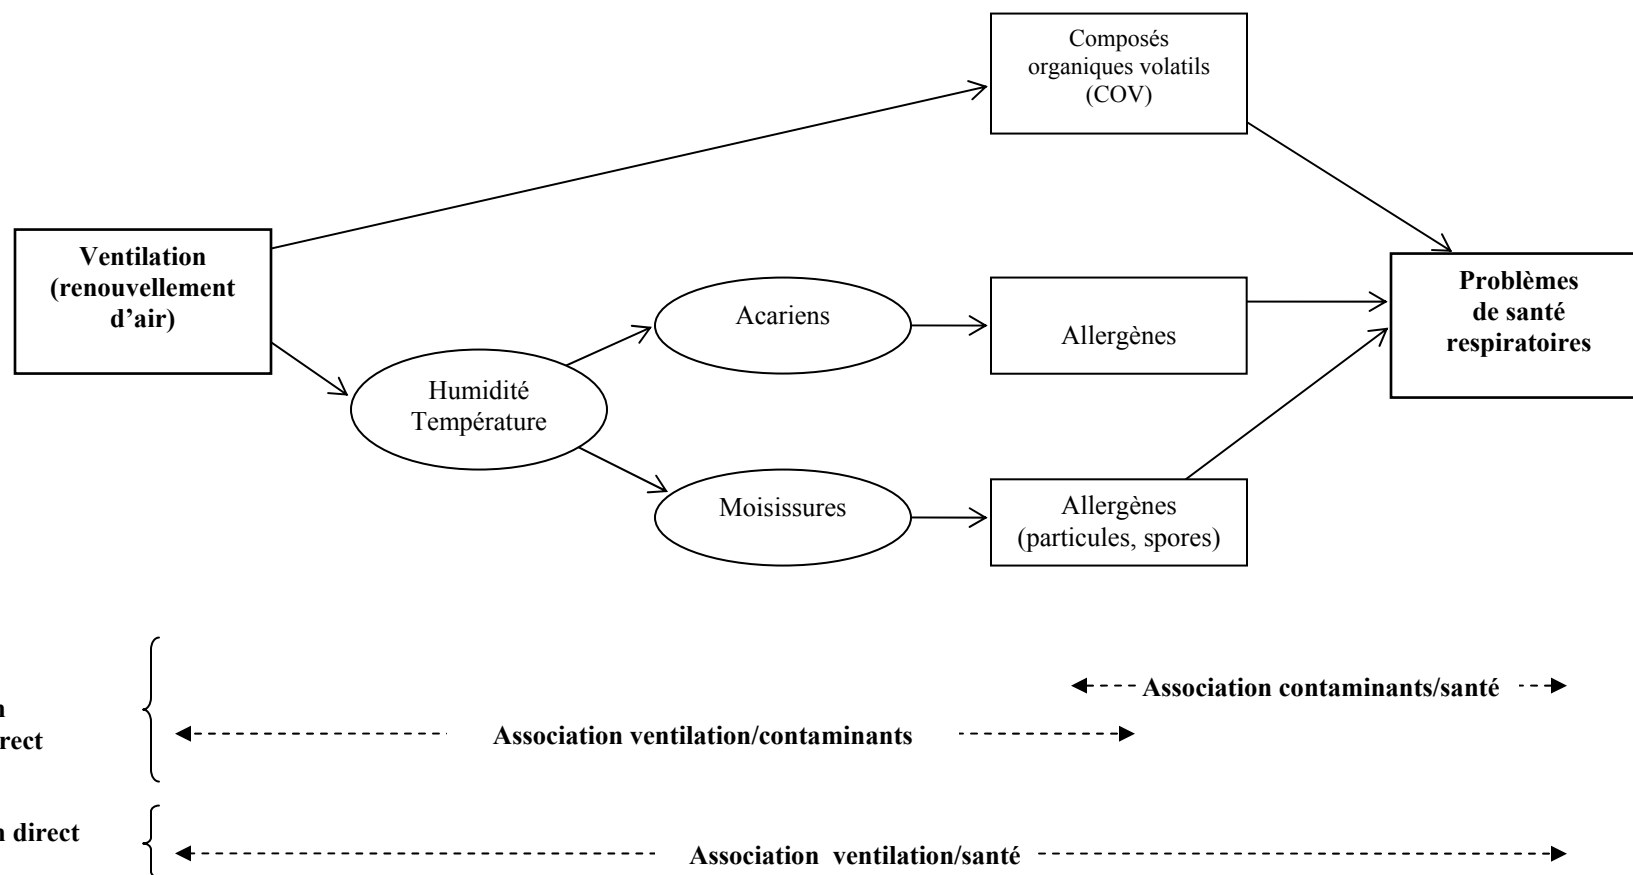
Composés organiques volatils (COV)

Ventilation (renouvellement d'air)

Acariens

Allergènes

Problèmes de santé respiratoires

Humidité Température

Moisissures

Allergènes (particules, spores)

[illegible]n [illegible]rect

Association contaminants/santé

Association ventilation/contaminants

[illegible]n direct

Association ventilation/santé